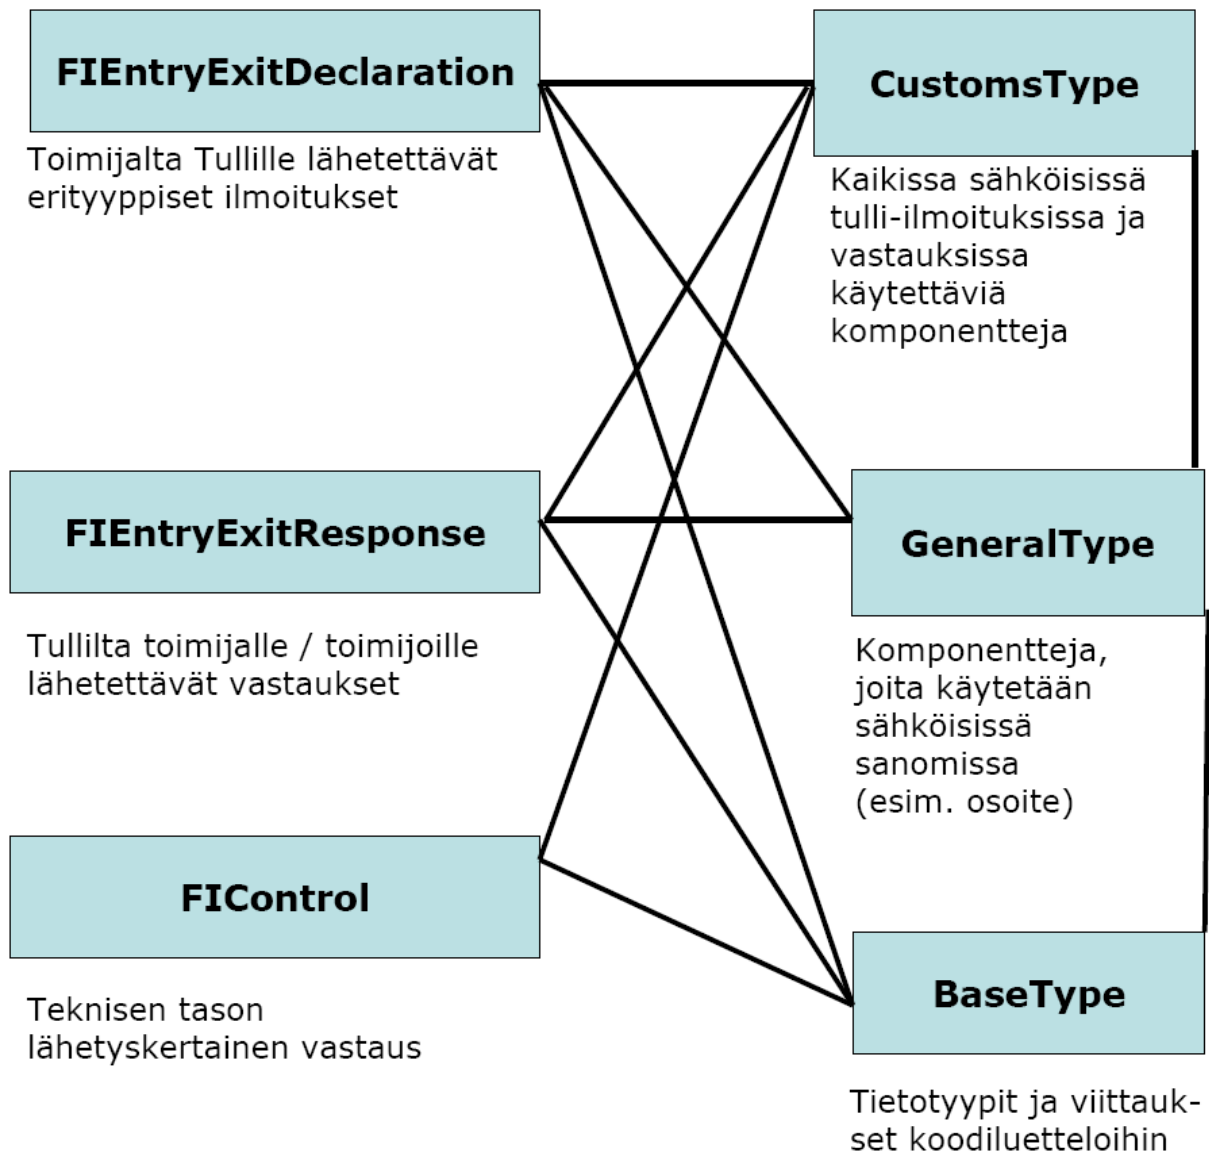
FIEntryExitDeclaration

Toimijalta Tullille lähetettävät erityyppiset ilmoitukset

CustomsType

Kaikissa sähköisissä tulli-ilmoituksissa ja vastauksissa käytettäviä komponentteja

FIEntryExitResponse

Tullilta toimijalle / toimijoille lähetettävät vastaukset

GeneralType

Komponentteja, joita käytetään sähköisissä sanomissa (esim. osoite)

FIControl

Teknisen tason lähetyskertainen vastaus

BaseType

Tietotyypit ja viittaukset koodiluetteloihin